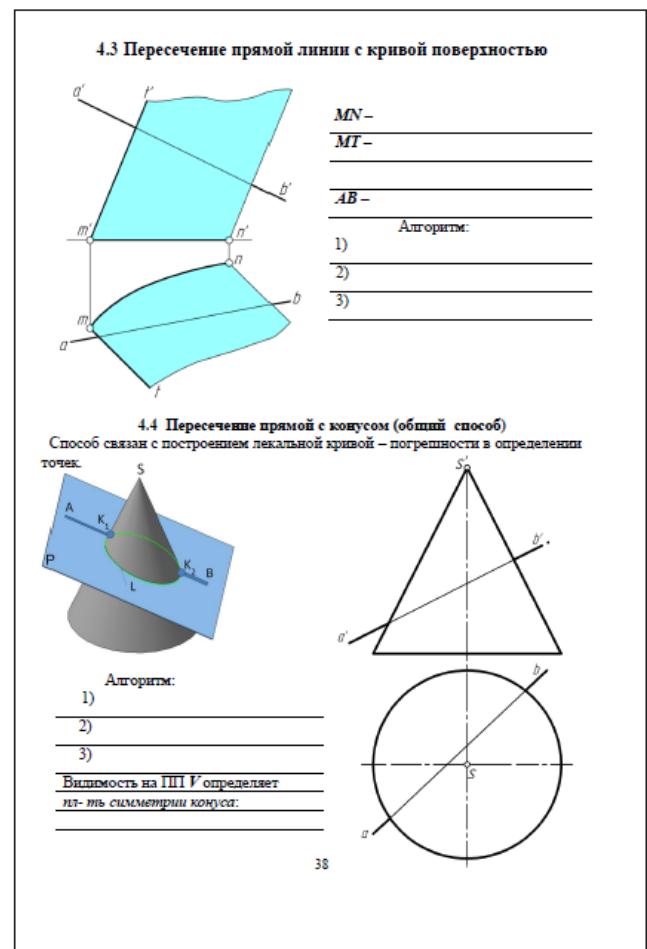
4.3 Пересечение прямой линии с кривой поверхностью

a′ t′ b′ m′ n′ n b m a t

MN –
MT –

AB –
Алгоритм:
1)
2)
3)

4.4 Пересечение прямой с конусом (общий способ)
Способ связан с построением лекальной кривой – погрешности в определении точек.

S A K$_1$ P K$_2$ B L

S′ b′ a′ b S a

Алгоритм:
1)
2)
3)
Видимость на ПП *V* определяет *пл- ть симметрии конуса*:

38